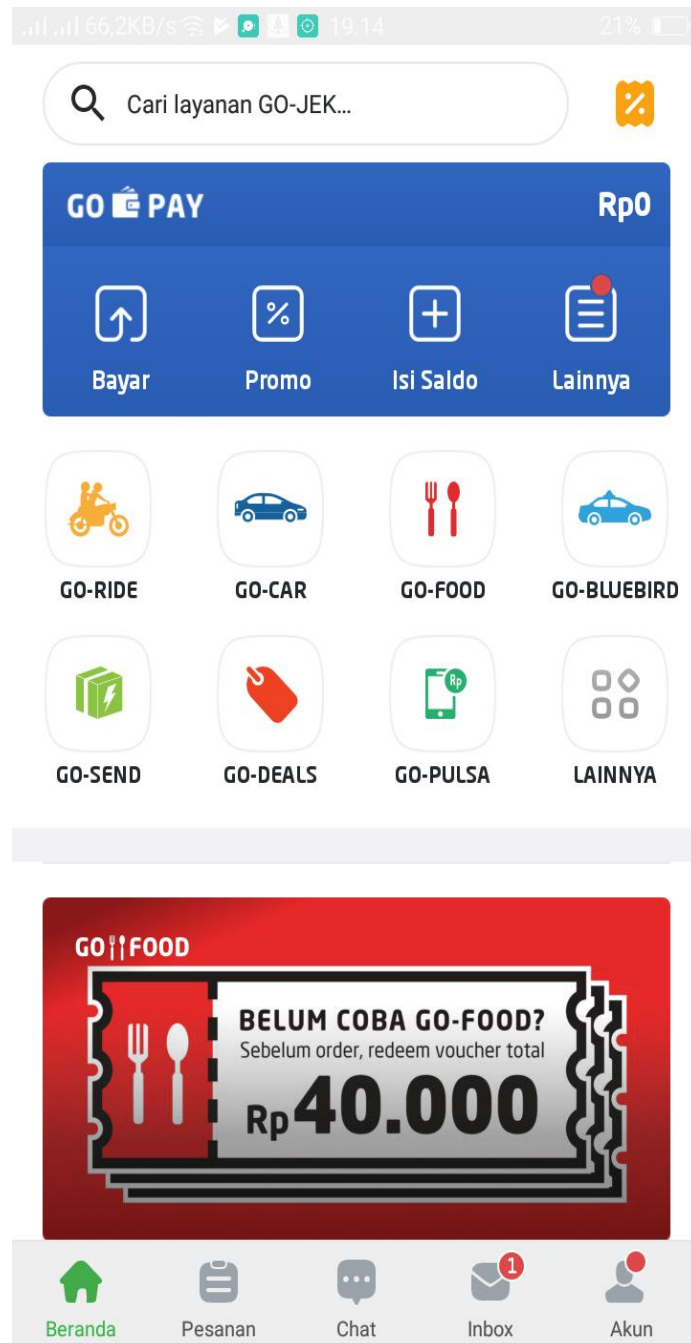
66,2KB/s 19.14 21%

Cari layanan GO-JEK...

GO PAY Rp0

Bayar Promo Isi Saldo Lainnya

GO-RIDE GO-CAR GO-FOOD GO-BLUEBIRD

Rp

GO-SEND GO-DEALS GO-PULSA LAINNYA

GO FOOD

BELUM COBA GO-FOOD?
Sebelum order, redeem voucher total
Rp40.000

Beranda Pesanan Chat 1 Inbox Akun